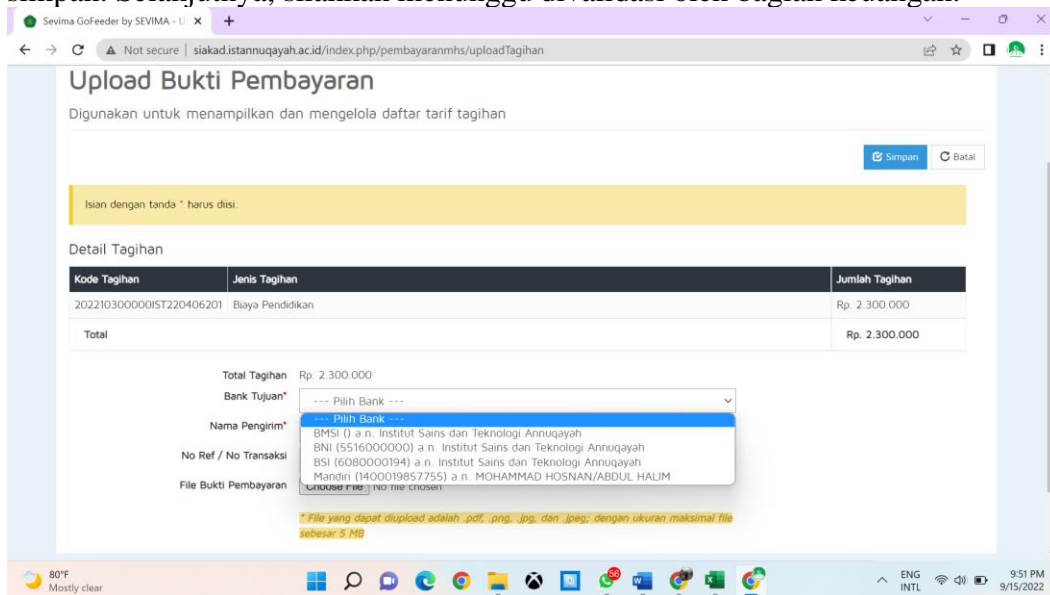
simpan. Selanjutnya, silahkan menunggu divalidasi oleh bagian keuangan.

Sevima GoFeeder by SEVIMA - U ×  +

Not secure | siakad.istannuqayah.ac.id/index.php/pembayaranmhs/uploadTagihan

Upload Bukti Pembayaran

Digunakan untuk menampilkan dan mengelola daftar tarif tagihan

Simpan  Batal

Isian dengan tanda * harus diisi.

Detail Tagihan

| Kode Tagihan | Jenis Tagihan | Jumlah Tagihan |
|---|---|---|
| 202210300000IST220406201 | Biaya Pendidikan | Rp. 2.300.000 |
| Total | | Rp. 2.300.000 |

Total Tagihan Rp. 2.300.000

Bank Tujuan* --- Pilih Bank ---

Nama Pengirim*

No Ref / No Transaksi

File Bukti Pembayaran Choose File No file chosen

--- Pilih Bank ---
BMSI () a.n. Institut Sains dan Teknologi Annuqayah
BNI (5516000000) a.n. Institut Sains dan Teknologi Annuqayah
BSI (6080000194) a.n. Institut Sains dan Teknologi Annuqayah
Mandiri (1400019857755) a.n. MOHAMMAD HOSNAN/ABDUL HALIM

* File yang dapat diupload adalah .pdf, .png, .jpg, dan .jpeg; dengan ukuran maksimal file sebesar 5 MB

80°F Mostly clear

ENG INTL 9:51 PM 9/15/2022